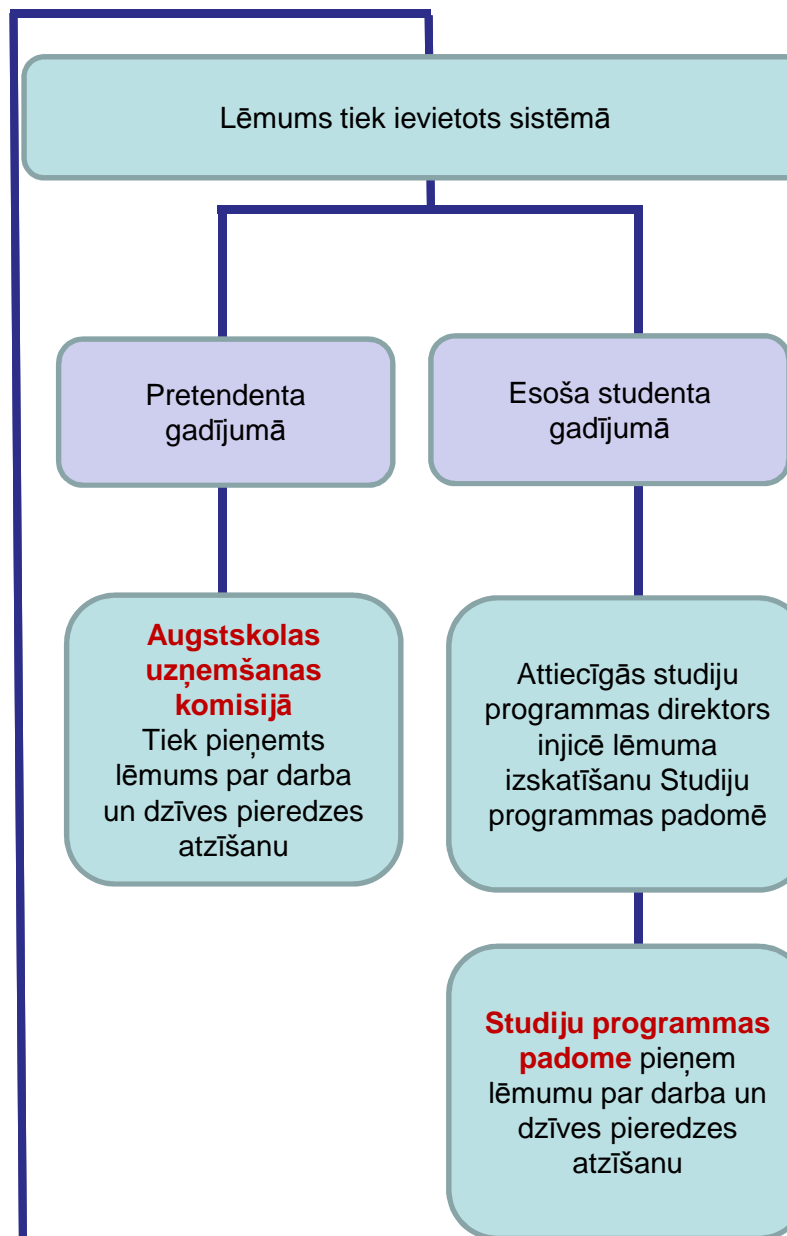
Lēmums tiek ievietots sistēmā

Pretendenta gadījumā

Esoša studenta gadījumā

Augstskolas uzņemšanas komisijā Tiek pieņemts lēmums par darba un dzīves pieredzes atzīšanu

Attiecīgās studiju programmas direktors injicē lēmuma izskatīšanu Studiju programmas padomē

Studiju programmas padome pieņem lēmumu par darba un dzīves pieredzes atzīšanu